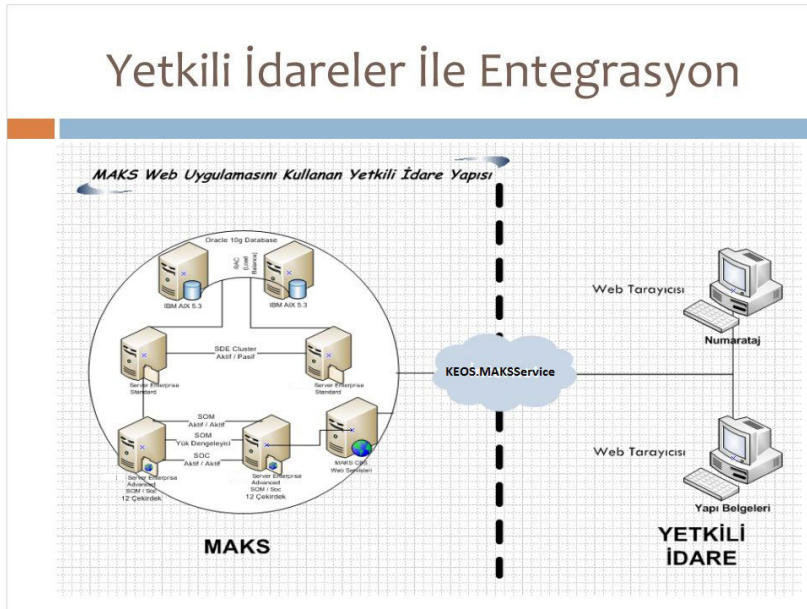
Yetkili İdareler İle Entegrasyon

MAKS Web Uygulamasını Kullanan Yetkili İdare Yapısı

Oracle 10g Database

RAC (Load Balance)

IBM AIX 5.3

IBM AIX 5.3

SDE Cluster
Aktif / Pasif

Server Enterprise Standard

Server Enterprise Standard

SOM
Aktif / Aktif

SOM
Yük Dengeleyici

SOC
Aktif / Aktif

Server Enterprise Advanced
SOM / Soc
12 Çekirdek

Server Enterprise Advanced
SOM / Soc
12 Çekirdek

MAKS CBS Web Servisleri

MAKS

KEOS.MAKSService

Web Tarayıcısı

Numarataj

Web Tarayıcısı

Yapı Belgeleri

YETKİLİ İDARE